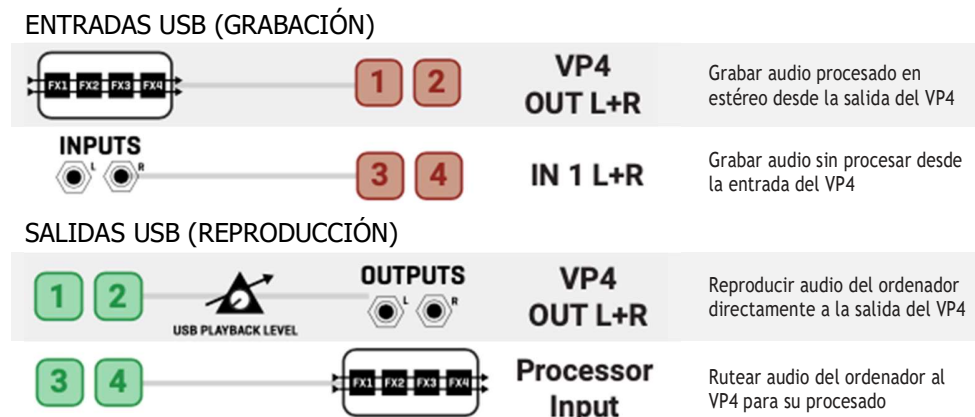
ENTRADAS USB (GRABACIÓN)

FX1 FX2 FX3 FX4

1 2

VP4 OUT L+R

Grabar audio procesado en estéreo desde la salida del VP4

INPUTS

L R

3 4

IN 1 L+R

Grabar audio sin procesar desde la entrada del VP4

SALIDAS USB (REPRODUCCIÓN)

1 2

USB PLAYBACK LEVEL

OUTPUTS

L R

VP4 OUT L+R

Reproducir audio del ordenador directamente a la salida del VP4

3 4

FX1 FX2 FX3 FX4

Processor Input

Rutear audio del ordenador al VP4 para su procesado